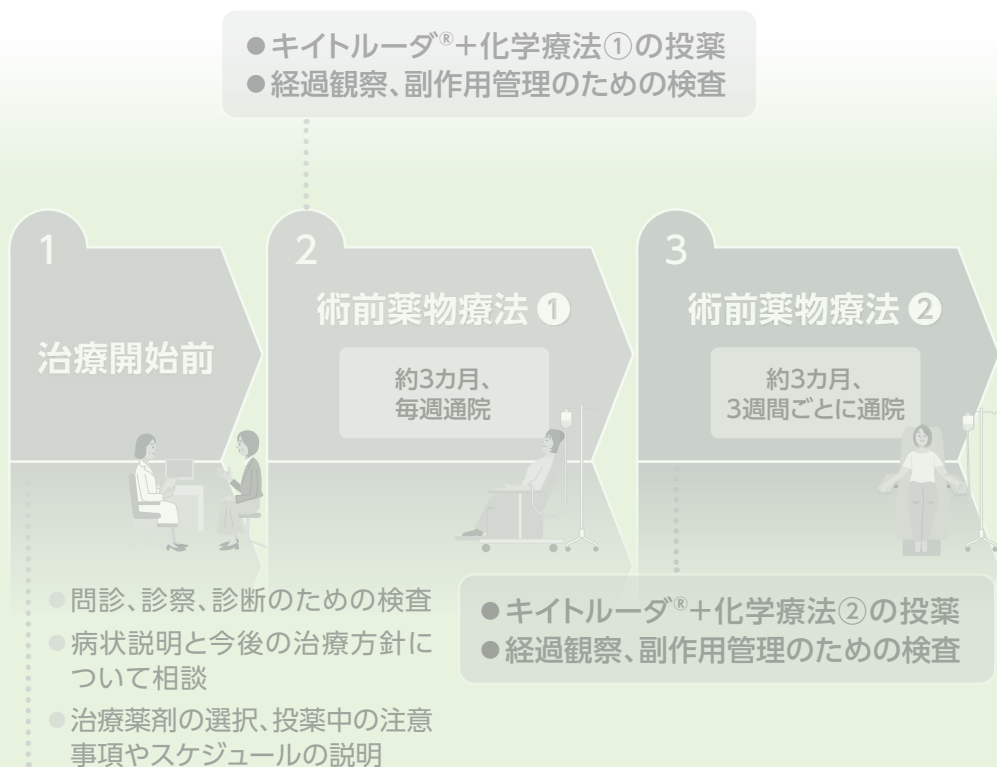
●キイトルーダ®+化学療法①の投薬
●経過観察、副作用管理のための検査

1
治療開始前

2
術前薬物療法 ❶
約3カ月、
毎週通院

3
術前薬物療法 ❷
約3カ月、
3週間ごとに通院

●問診、診察、診断のための検査
●病状説明と今後の治療方針について相談
●治療薬剤の選択、投薬中の注意事項やスケジュールの説明

●キイトルーダ®+化学療法②の投薬
●経過観察、副作用管理のための検査